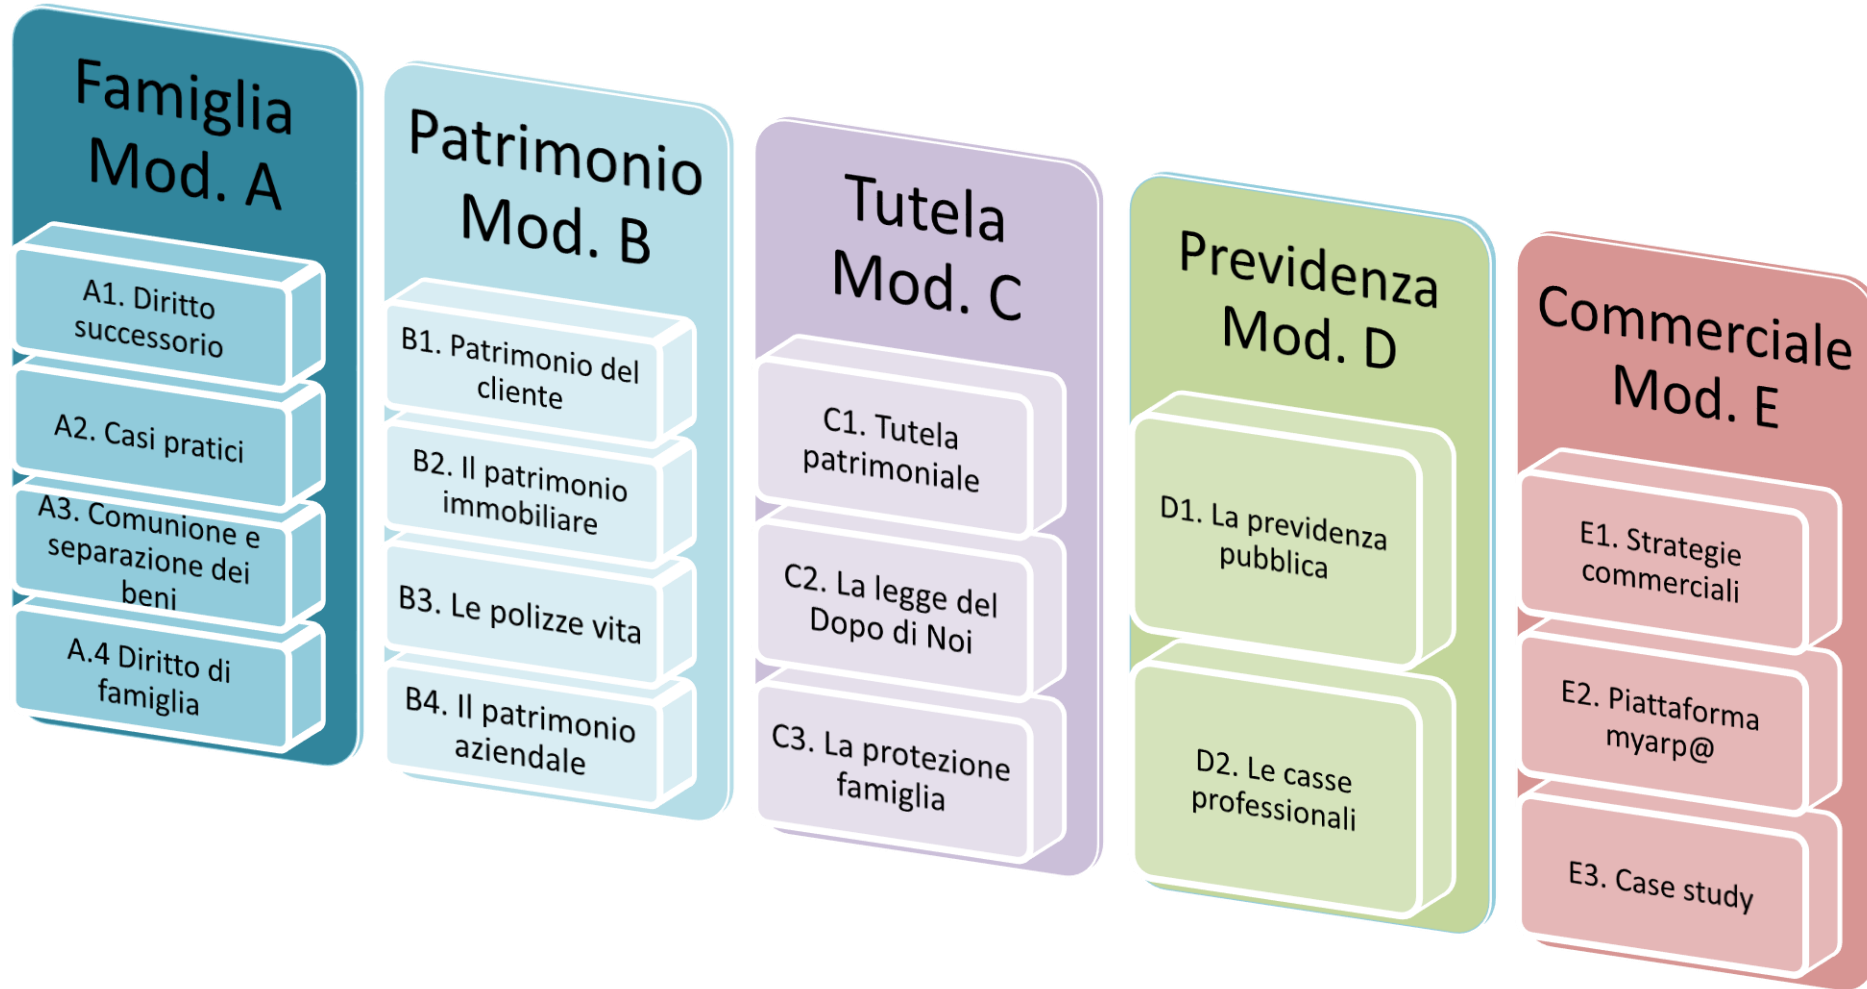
Famiglia
Mod. A

A1. Diritto successorio

A2. Casi pratici

A3. Comunione e separazione dei beni

A.4 Diritto di famiglia

Patrimonio
Mod. B

B1. Patrimonio del cliente

B2. Il patrimonio immobiliare

B3. Le polizze vita

B4. Il patrimonio aziendale

Tutela
Mod. C

C1. Tutela patrimoniale

C2. La legge del Dopo di Noi

C3. La protezione famiglia

Previdenza
Mod. D

D1. La previdenza pubblica

D2. Le casse professionali

Commerciale
Mod. E

E1. Strategie commerciali

E2. Piattaforma myarp@

E3. Case study